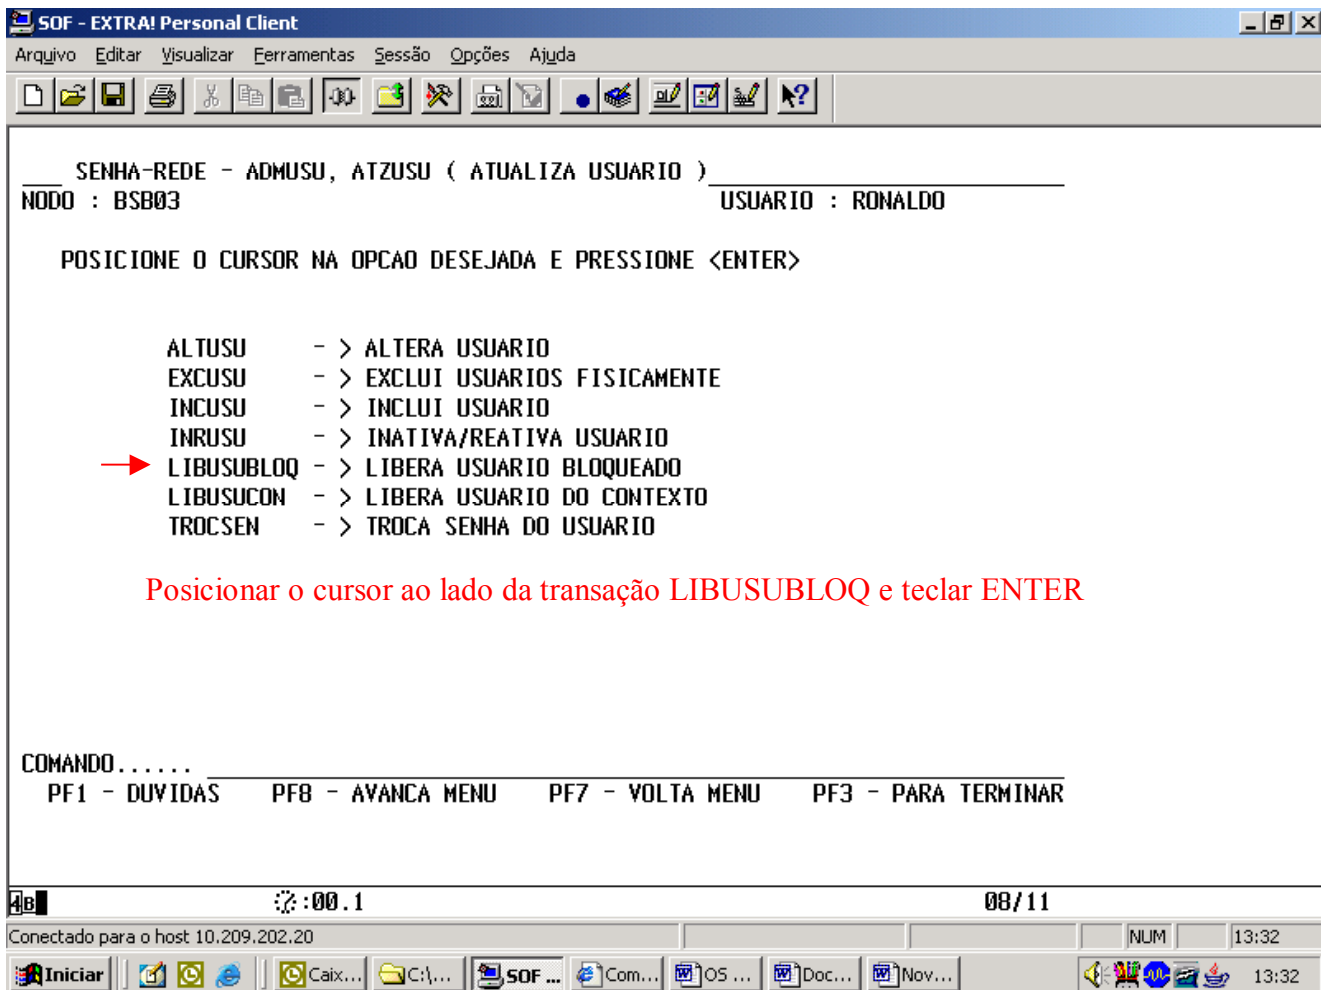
SOF - EXTRA! Personal Client

Arquivo Editar Visualizar Ferramentas Sessão Opções Ajuda

SENHA-REDE - ADMUSU, ATZUSU ( ATUALIZA USUARIO )
NODO : BSB03 USUARIO : RONALDO

POSICIONE O CURSOR NA OPCAO DESEJADA E PRESSIONE <ENTER>

ALTUSU -> ALTERA USUARIO
EXCUSU -> EXCLUI USUARIOS FISICAMENTE
INCUSU -> INCLUI USUARIO
INRUSU -> INATIVA/REATIVA USUARIO
LIBUSUBLOQ -> LIBERA USUARIO BLOQUEADO
LIBUSUCON -> LIBERA USUARIO DO CONTEXTO
TROCSEN -> TROCA SENHA DO USUARIO

Posicionar o cursor ao lado da transação LIBUSUBLOQ e teclar ENTER

COMANDO......
PF1 - DUVIDAS PF8 - AVANCA MENU PF7 - VOLTA MENU PF3 - PARA TERMINAR

4B :00.1 08/11

Conectado para o host 10.209.202.20 NUM 13:32

Iniciar Caix... C:\... SOF ... Com... OS ... Doc... Nov... 13:32